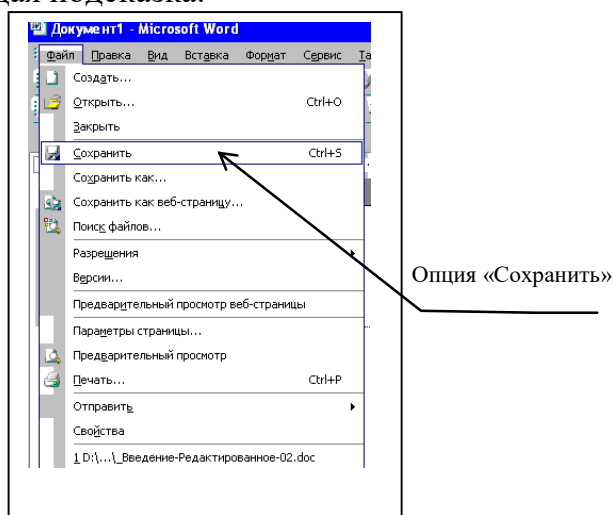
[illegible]щая подсказка.

Документ1 - Microsoft Word

Файл Правка Вид Вставка Формат Сервис Та

Создать...
Открыть... Ctrl+O
Закрыть
Сохранить Ctrl+S
Сохранить как...
Сохранить как веб-страницу...
Поиск файлов...
Разрешения
Версии...
Предварительный просмотр веб-страницы
Параметры страницы...
Предварительный просмотр
Печать... Ctrl+P
Отправить
Свойства
1 D:\...\_Введение-Редактированное-02.doc

Опция «Сохранить»